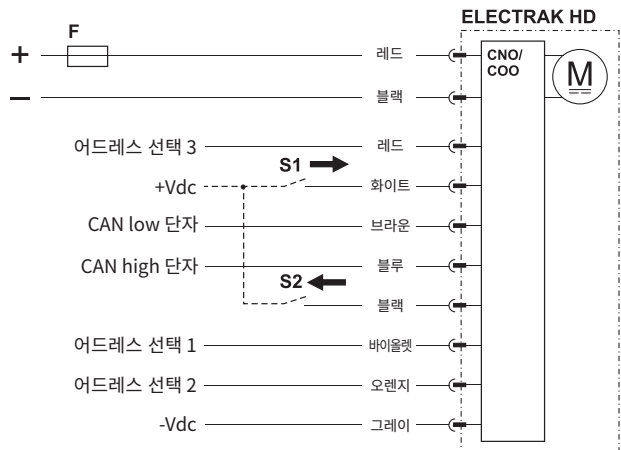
ELECTRAK HD

F

+

–

레드

블랙

CNO/
COO

M

어드레스 선택 3

레드

S1

+Vdc

화이트

CAN low 단자

브라운

CAN high 단자

블루

S2

블랙

어드레스 선택 1

바이올렛

어드레스 선택 2

오렌지

-Vdc

그레이